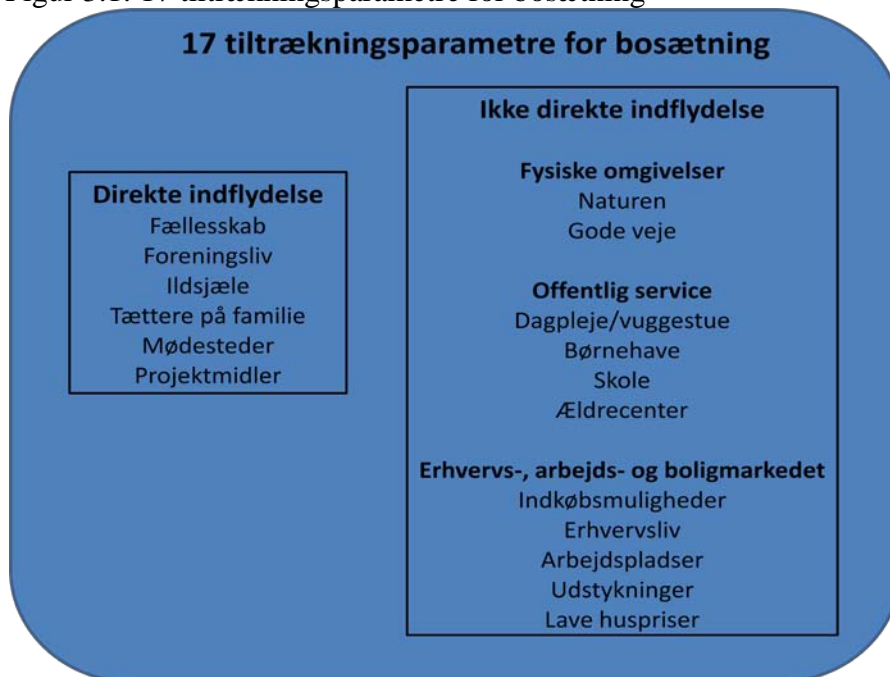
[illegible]

17 tiltrækningsparametre for bosætning

Direkte indflydelse
Fællesskab
Foreningsliv
Ildsjæle
Tættere på familie
Mødesteder
Projektmidler

Ikke direkte indflydelse

Fysiske omgivelser
Naturen
Gode veje

Offentlig service
Dagpleje/vuggestue
Børnehave
Skole
Ældrecenter

Erhvervs-, arbejds- og boligmarkedet
Indkøbsmuligheder
Erhvervsliv
Arbejdspladser
Udstykninger
Lave huspriser